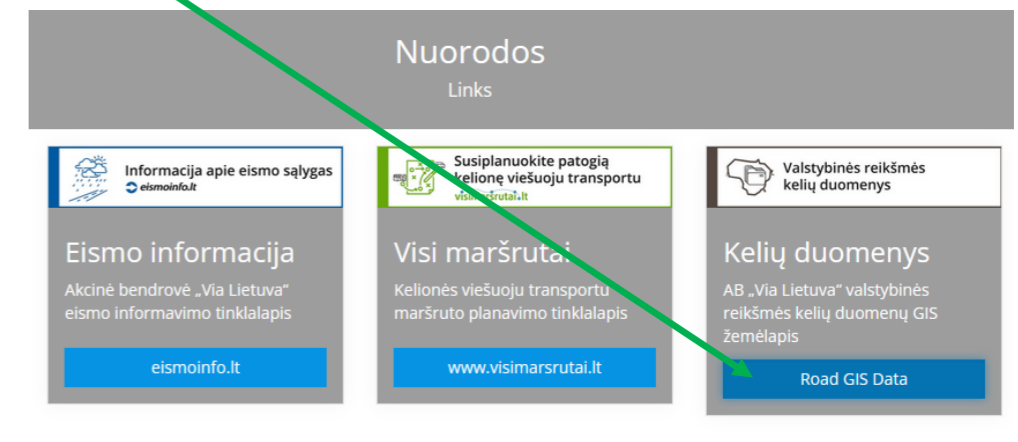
Nuorodos
Links

Informacija apie eismo sąlygas
eismoinfo.lt

Eismo informacija
Akcinė bendrovė „Via Lietuva" eismo informavimo tinklalapis

eismoinfo.lt

Susiplanuokite patogią kelionę viešuoju transportu
visimarsrutai.lt

Visi maršrutai
Kelionės viešuoju transportu maršruto planavimo tinklalapis

www.visimarsrutai.lt

Valstybinės reikšmės kelių duomenys

Kelių duomenys
AB „Via Lietuva" valstybinės reikšmės kelių duomenų GIS žemėlapis

Road GIS Data